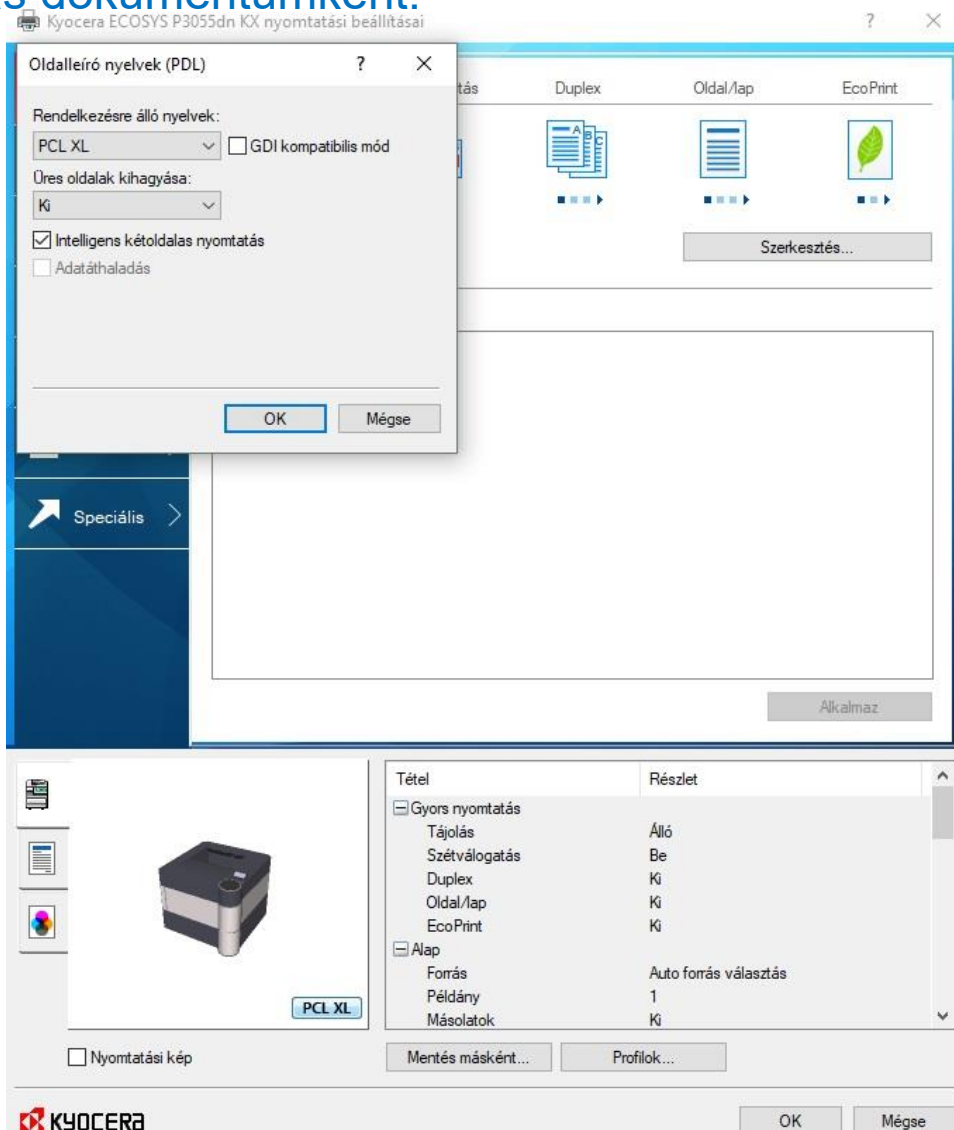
s dokumentumként.

Kyocera ECOSYS P3055dn KX nyomtatási beállításai

?

×

Oldalleíró nyelvek (PDL)

?

×

Rendelkezésre álló nyelvek:

PCL XL

GDI kompatibilis mód

Üres oldalak kihagyása:

Ki

Intelligens kétoldalas nyomtatás

Adatáthaladás

OK

Mégse

tás

Duplex

Oldal/lap

EcoPrint

Szerkesztés...

Speciális

Alkalmaz

| Tétel | Részlet |
|---|---|
| Gyors nyomtatás | |
| Tájolás | Álló |
| Szétválogatás | Be |
| Duplex | Ki |
| Oldal/lap | Ki |
| EcoPrint | Ki |
| Alap | |
| Forrás | Auto forrás választás |
| Példány | 1 |
| Másolatok | Ki |

PCL XL

Nyomtatási kép

Mentés másként...

Profilok...

KYOCERA

OK

Mégse